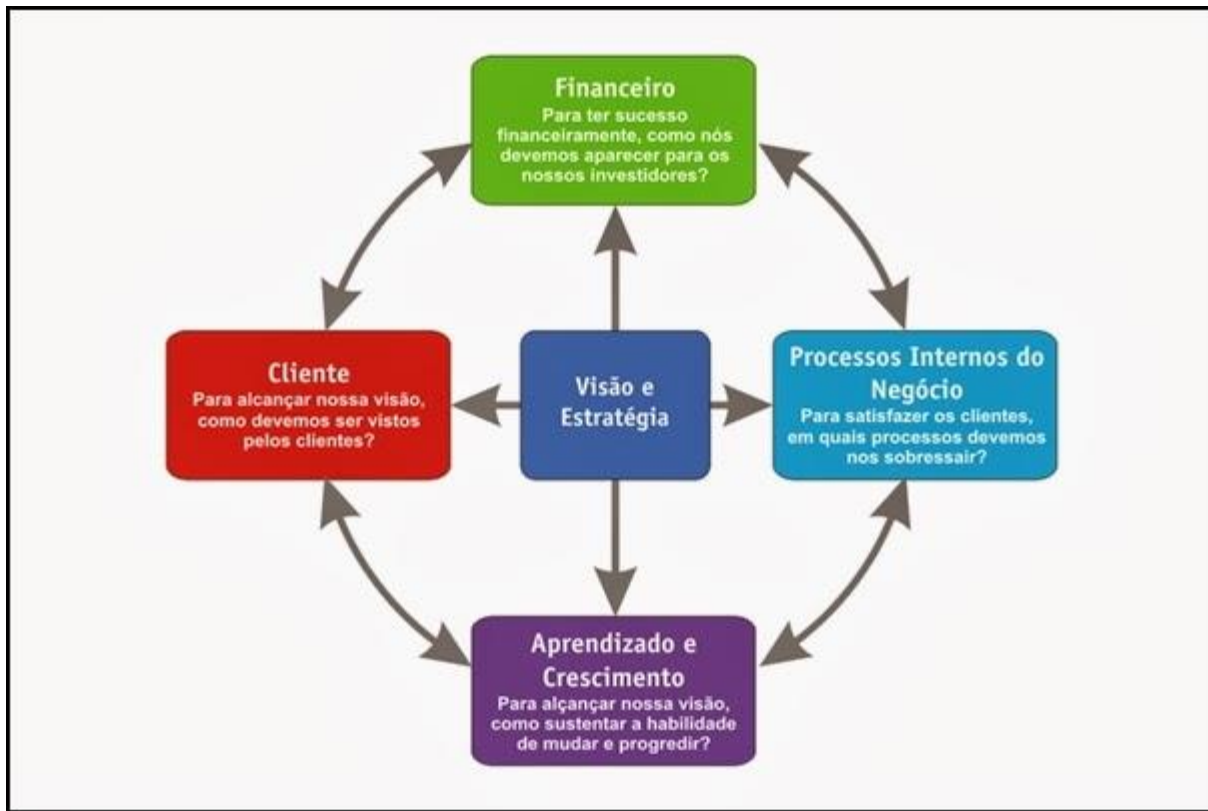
Financeiro
Para ter sucesso financeiramente, como nós devemos aparecer para os nossos investidores?

Cliente
Para alcançar nossa visão, como devemos ser vistos pelos clientes?

Visão e Estratégia

Processos Internos do Negócio
Para satisfazer os clientes, em quais processos devemos nos sobressair?

Aprendizado e Crescimento
Para alçançar nossa visão, como sustentar a habilidade de mudar e progredir?